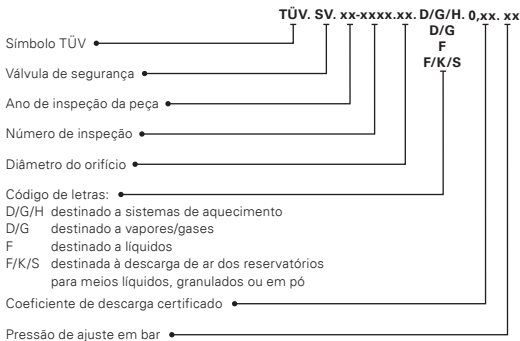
TÜV. SV. xx-xxxx.xx. D/G/H. 0,xx. xx
D/G
F
F/K/S

Símbolo TÜV

Válvula de segurança

Ano de inspeção da peça

Número de inspeção

Diâmetro do orifício

Código de letras:
D/G/H destinado a sistemas de aquecimento
D/G destinado a vapores/gases
F destinado a líquidos
F/K/S destinada à descarga de ar dos reservatórios para meios líquidos, granulados ou em pó

Coeficiente de descarga certificado

Pressão de ajuste em bar